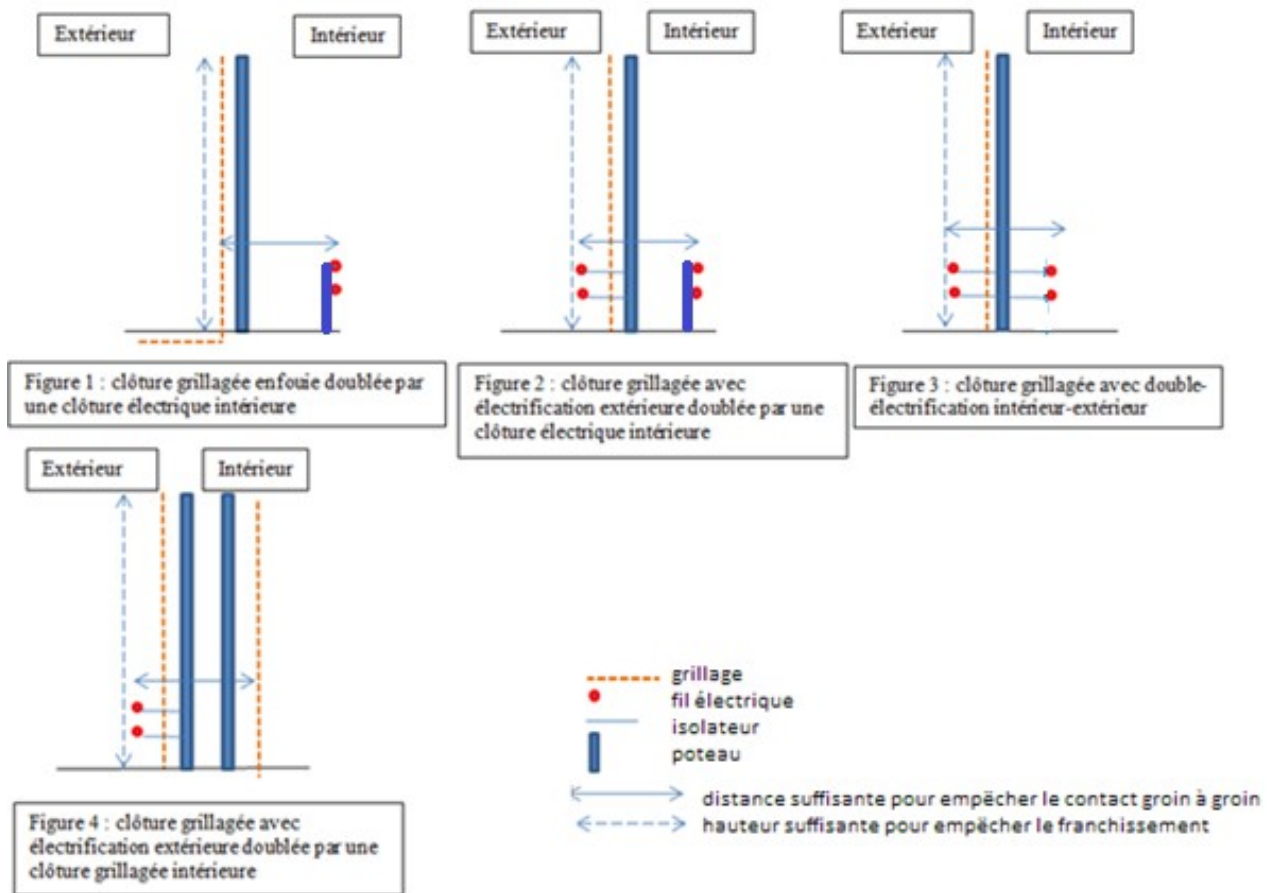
Extérieur

Intérieur

Figure 1 : clôture grillagée enfouie doublée par une clôture électrique intérieure

Extérieur

Intérieur

Figure 2 : clôture grillagée avec électrification extérieure doublée par une clôture électrique intérieure

Extérieur

Intérieur

Figure 3 : clôture grillagée avec double-électrification intérieur-extérieur

Extérieur

Intérieur

Figure 4 : clôture grillagée avec électrification extérieure doublée par une clôture grillagée intérieure

grillage
fil électrique
isolateur
poteau
distance suffisante pour empêcher le contact groin à groin
hauteur suffisante pour empêcher le franchissement